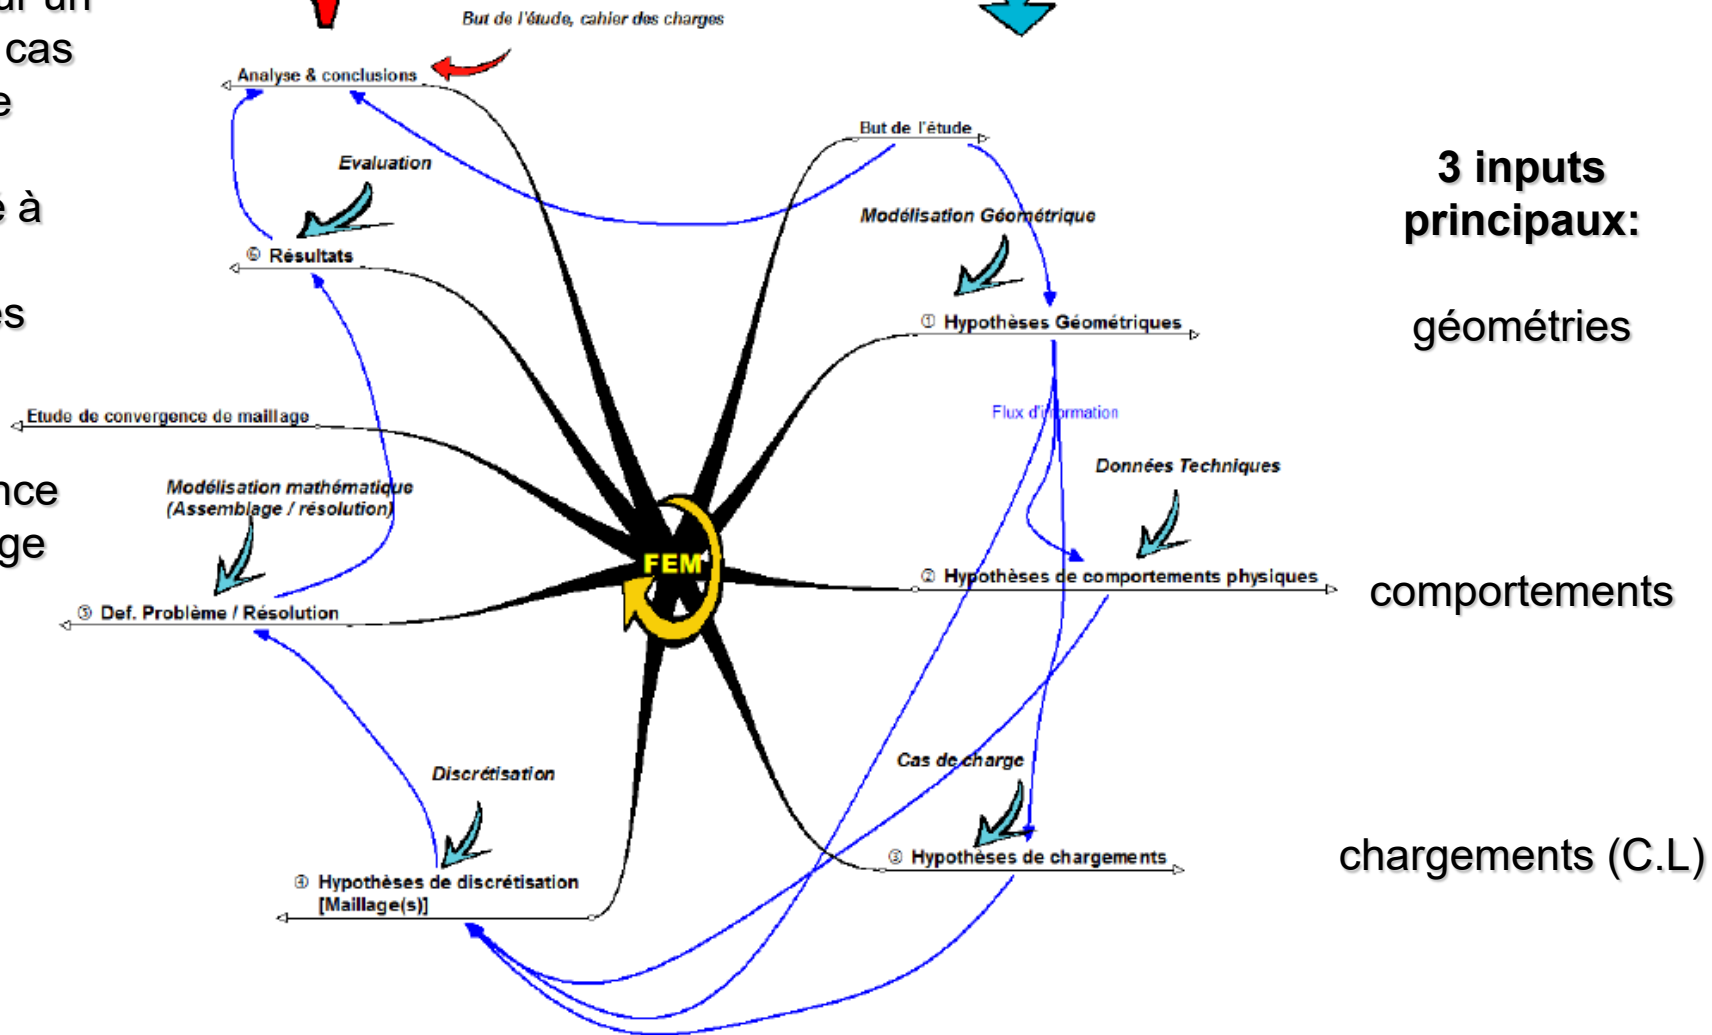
ur un
cas
e

é à

es

nce
ge

But de l'étude, cahier des charges

Analyse & conclusions

But de l'étude

Evaluation

Modélisation Géométrique

⑥ Résultats

① Hypothèses Géométriques

Flux d'information

Etude de convergence de maillage

Données Techniques

Modélisation mathématique (Assemblage / résolution)

FEM

② Hypothèses de comportements physiques

⑤ Def. Problème / Résolution

Cas de charge

Discrétisation

③ Hypothèses de chargements

④ Hypothèses de discrétisation [Maillage(s)]

3 inputs principaux:

géométries

comportements

chargements (C.L)